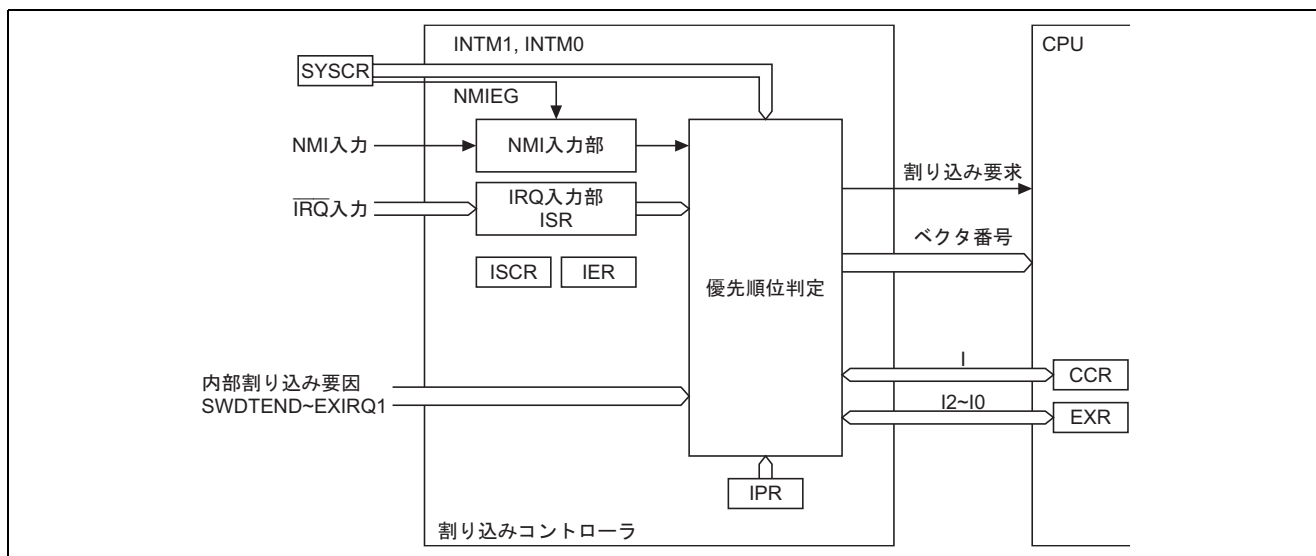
INTM1, INTM0

CPU

SYSCR

NMIEG

NMI入力

NMI入力部

IRQ入力部
ISR

$\overline{\text{IRQ}}$入力

割り込み要求

ベクタ番号

ISCR

IER

優先順位判定

I

CCR

内部割り込み要因
SWDTEND~EXIRQ1

I2~I0

EXR

IPR

割り込みコントローラ